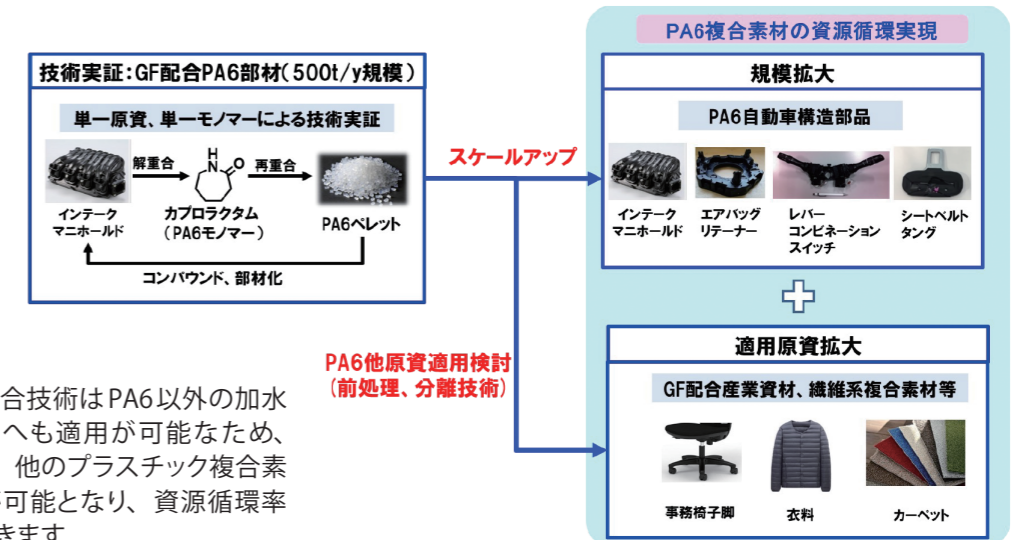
技術実証：GF配合PA6部材（500t/y規模）

単一原資、単一モノマーによる技術実証

解重合

再重合

インテーク
マニホールド

カプロラクタム
（PA6モノマー）

PA6ペレット

コンパウンド、部材化

スケールアップ

PA6他原資適用検討
（前処理、分離技術）

PA6複合素材の資源循環実現

規模拡大

PA6自動車構造部品

インテーク
マニホールド

エアバッグ
リテーナー

レバー
コンビネーション
スイッチ

シートベルト
タング

適用原資拡大

GF配合産業資材、繊維系複合素材等

事務椅子脚

衣料

カーペット

合技術はPA6以外の加水
へも適用が可能なため、
他のプラスチック複合素
可能となり、資源循環率
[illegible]きます